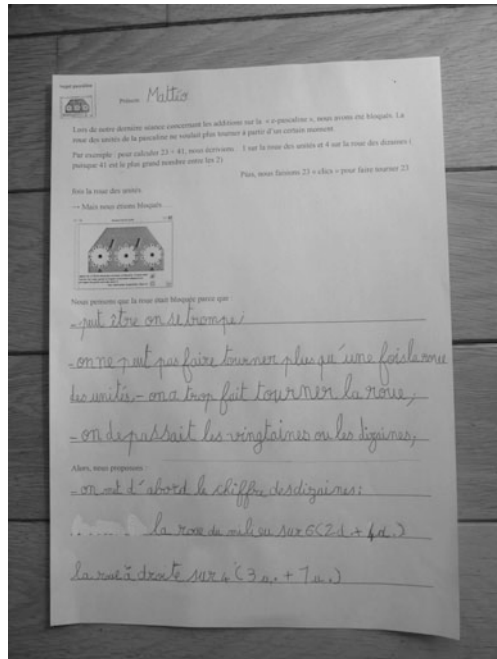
Projet pascaline

Prénom: Maltio

Lors de notre dernière séance concernant les additions sur la « e-pascaline », nous avons été bloqués. La roue des unités de la pascaline ne voulait plus tourner à partir d'un certain moment.

Par exemple : pour calculer 23 + 41, nous devions : 3 sur la roue des unités et 4 sur la roue des dizaines ( puisque 41 est le plus grand nombre entre les 2)

Puis, nous faisions 23 « clics » pour faire tourner 23 fois la roue des unités.

→ Mais nous étions bloqués …

Nous pensons que la roue était bloquée parce que :

- peut être on se trompe;

- on ne peut pas faire tourner plus qu'une fois la roue des unités - on a trop fait tourner la roue,

- on dépassait les vingtaines ou les dizaines,

Alors, nous proposons :

- on met d'abord le chiffre des dizaines:

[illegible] la roue du milieu sur 6(2d + 4d)

la roue à droite sur 4 (3u. + 1u.)